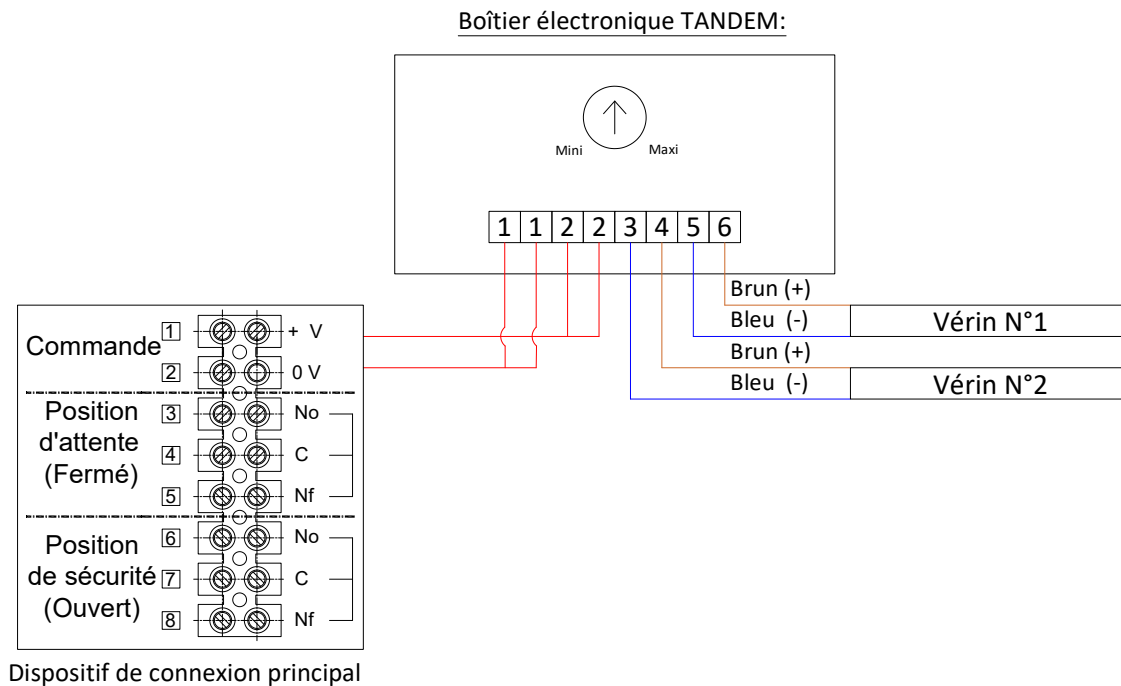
Boîtier électronique TANDEM:

Mini

Maxi

1 1 2 2 3 4 5 6

Brun (+)

Bleu (-)

Vérin N°1

Brun (+)

Bleu (-)

Vérin N°2

Commande

1

+ V

2

0 V

Position d'attente (Fermé)

3

No

4

C

5

Nf

Position de sécurité (Ouvert)

6

No

7

C

8

Nf

Dispositif de connexion principal